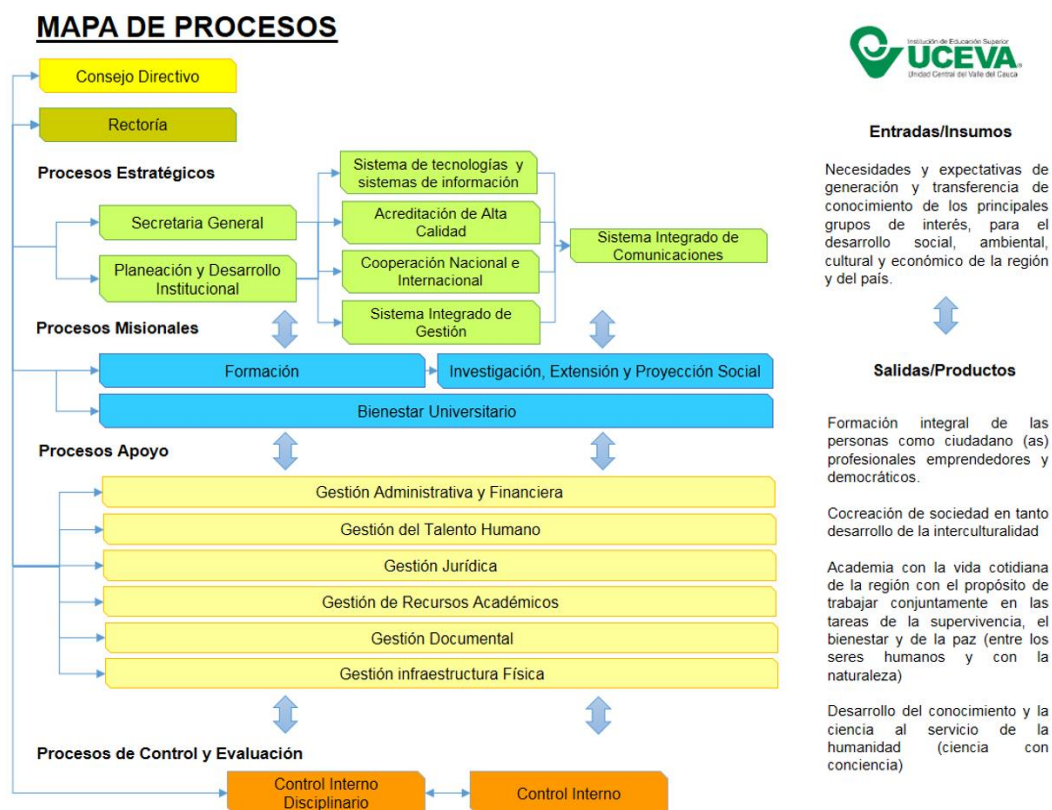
MAPA DE PROCESOS

Institución de Educación Superior
UCEVA
Unidad Central del Valle del Cauca

Consejo Directivo

Rectoría

Procesos Estratégicos

Secretaria General

Planeación y Desarrollo Institucional

Sistema de tecnologías y sistemas de información

Acreditación de Alta Calidad

Cooperación Nacional e Internacional

Sistema Integrado de Gestión

Sistema Integrado de Comunicaciones

Procesos Misionales

Formación

Investigación, Extensión y Proyección Social

Bienestar Universitario

Procesos Apoyo

Gestión Administrativa y Financiera

Gestión del Talento Humano

Gestión Jurídica

Gestión de Recursos Académicos

Gestión Documental

Gestión infraestructura Física

Procesos de Control y Evaluación

Control Interno Disciplinario

Control Interno

Entradas/Insumos

Necesidades y expectativas de generación y transferencia de conocimiento de los principales grupos de interés, para el desarrollo social, ambiental, cultural y económico de la región y del país.

Salidas/Productos

Formación integral de las personas como ciudadano (as) profesionales emprendedores y democráticos.

Cocreación de sociedad en tanto desarrollo de la interculturalidad

Academia con la vida cotidiana de la región con el propósito de trabajar conjuntamente en las tareas de la supervivencia, el bienestar y de la paz (entre los seres humanos y con la naturaleza)

Desarrollo del conocimiento y la ciencia al servicio de la humanidad (ciencia con conciencia)